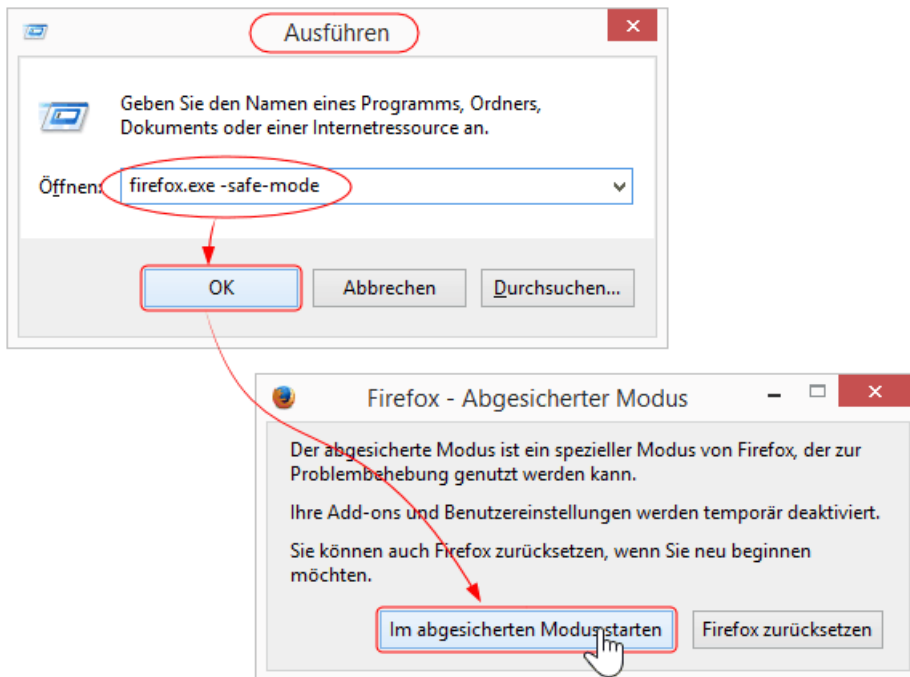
Ausführen

Geben Sie den Namen eines Programms, Ordners, Dokuments oder einer Internetressource an.

Öffnen: firefox.exe -safe-mode

OK

Abbrechen

Durchsuchen...

Firefox - Abgesicherter Modus

Der abgesicherte Modus ist ein spezieller Modus von Firefox, der zur Problembehebung genutzt werden kann.

Ihre Add-ons und Benutzereinstellungen werden temporär deaktiviert.

Sie können auch Firefox zurücksetzen, wenn Sie neu beginnen möchten.

Im abgesicherten Modus starten

Firefox zurücksetzen